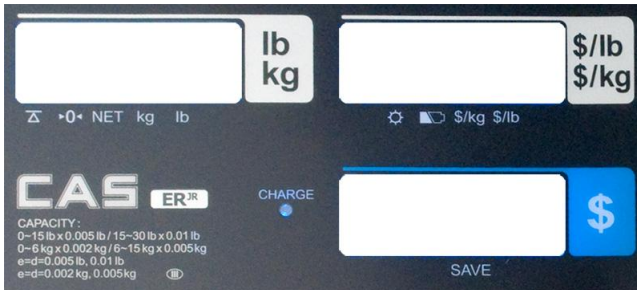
lb
kg

$/lb
$/kg

▸0◂ NET kg lb

$/kg $/lb

CAS ER JR

CHARGE

$

CAPACITY :
0~15 lb x 0.005 lb / 15~30 lb x 0.01 lb
0~6 kg x 0.002 kg / 6~15 kg x 0.005 kg
e=d=0.005 lb, 0.01 lb
e=d=0.002 kg, 0.005kg III

SAVE